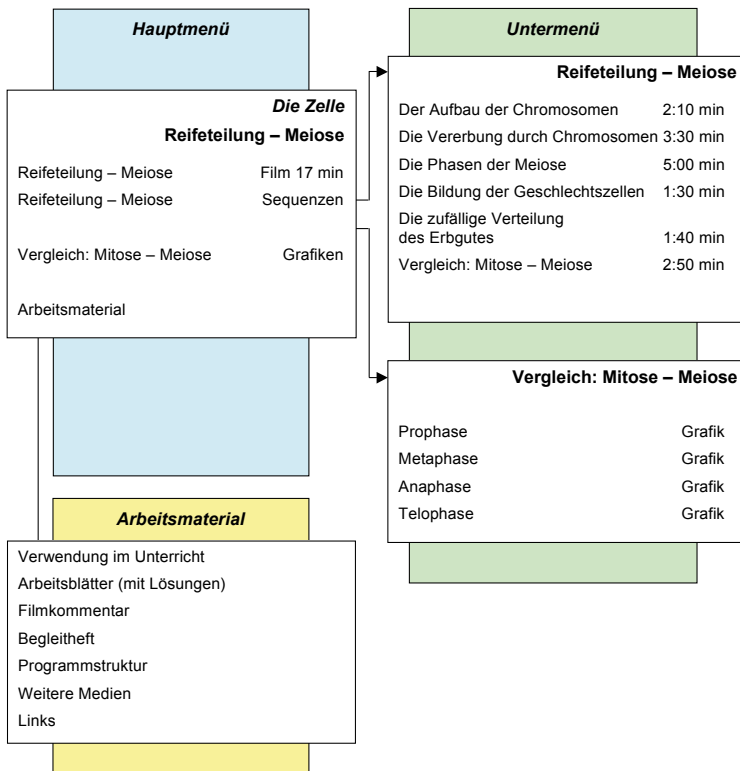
Hauptmenü

Die Zelle
Reifeteilung – Meiose

Reifeteilung – Meiose Film 17 min
Reifeteilung – Meiose Sequenzen

Vergleich: Mitose – Meiose Grafiken

Arbeitsmaterial

Untermenü

Reifeteilung – Meiose

Der Aufbau der Chromosomen 2:10 min
Die Vererbung durch Chromosomen 3:30 min
Die Phasen der Meiose 5:00 min
Die Bildung der Geschlechtszellen 1:30 min
Die zufällige Verteilung des Erbgutes 1:40 min
Vergleich: Mitose – Meiose 2:50 min

Vergleich: Mitose – Meiose

Prophase Grafik
Metaphase Grafik
Anaphase Grafik
Telophase Grafik

Arbeitsmaterial

Verwendung im Unterricht
Arbeitsblätter (mit Lösungen)
Filmkommentar
Begleitheft
Programmstruktur
Weitere Medien
Links